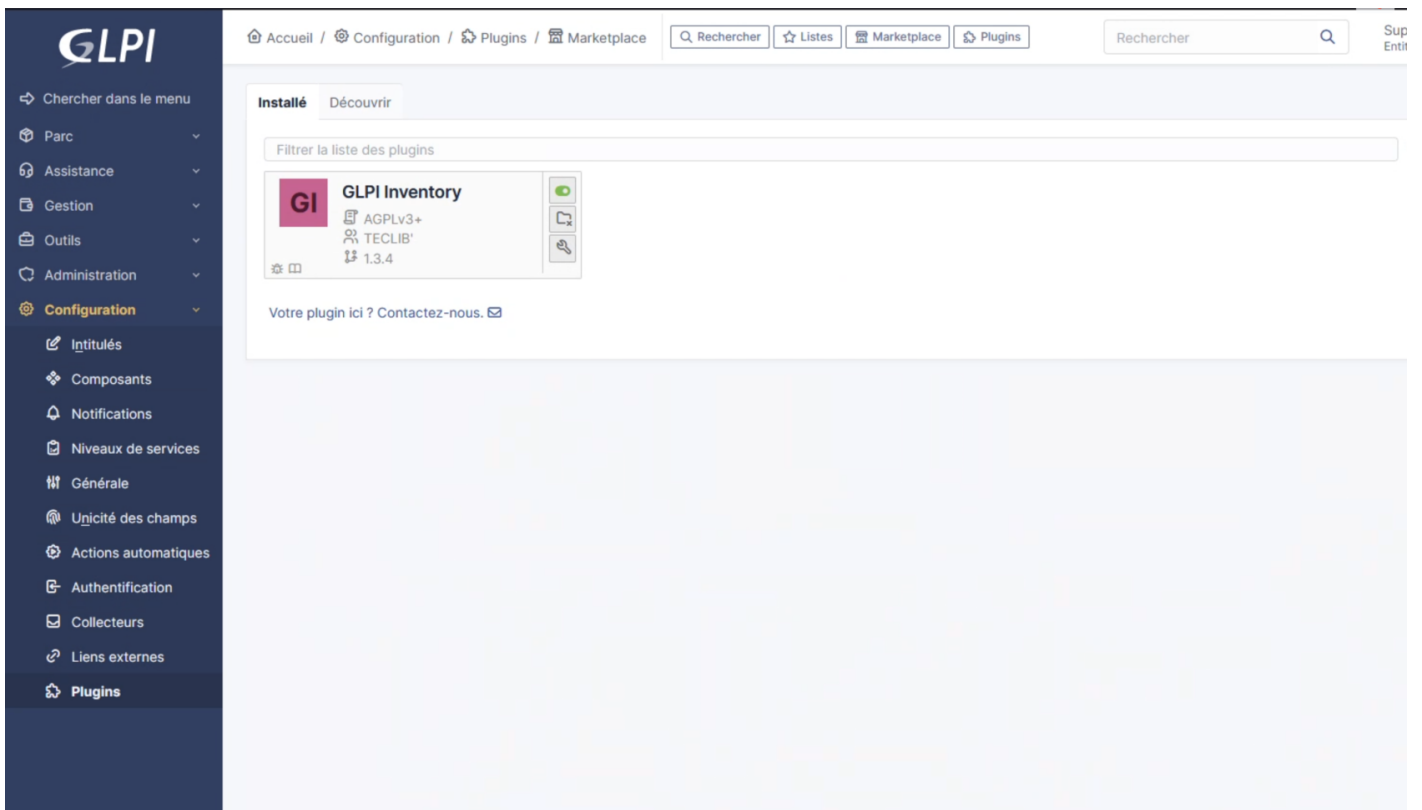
GLPI

Chercher dans le menu
Parc
Assistance
Gestion
Outils
Administration
Configuration
Intitulés
Composants
Notifications
Niveaux de services
Générale
Unicité des champs
Actions automatiques
Authentification
Collecteurs
Liens externes
Plugins

Accueil / Configuration / Plugins / Marketplace

Rechercher
Listes
Marketplace
Plugins

Rechercher

Sup
Enti

Installé
Découvrir

Filtrer la liste des plugins

GI
GLPI Inventory
AGPLv3+
TECLIB'
1.3.4

Votre plugin ici ? Contactez-nous.